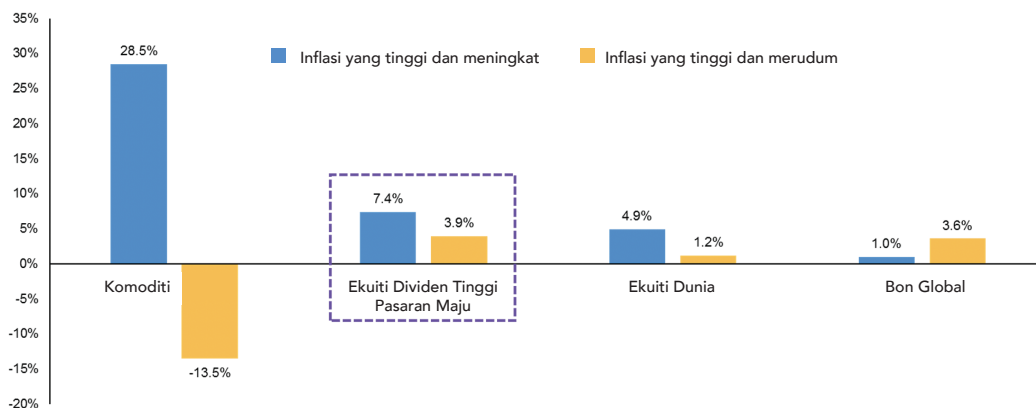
35%
30%
25%
20%
15%
10%
5%
0%
-5%
-10%
-15%
-20%

Inflasi yang tinggi dan meningkat
Inflasi yang tinggi dan merudum

28.5%
-13.5%
Komoditi

7.4%
3.9%
Ekuiti Dividen Tinggi Pasaran Maju

4.9%
1.2%
Ekuiti Dunia

1.0%
3.6%
Bon Global